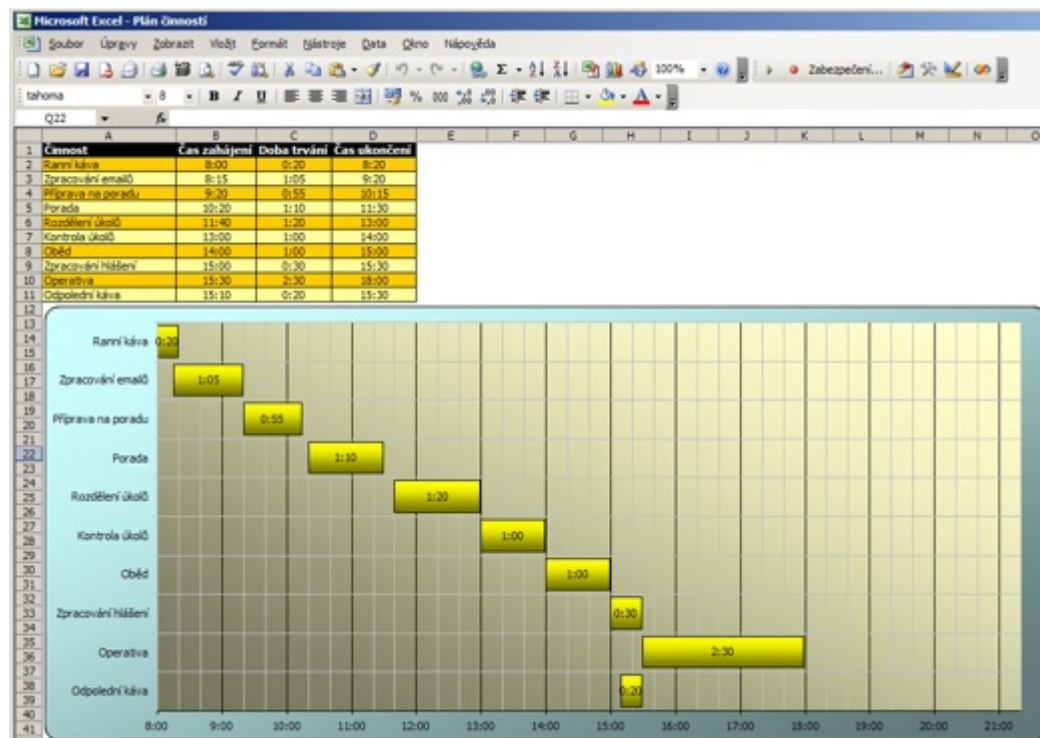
Microsoft Excel - Plán činností

Soubor Úpravy Zobrazit Vložit Formát Nástroje Data Okno Nápověda

100% Zabezpečení...

tahoma 8 B I U

Q22 $f_x$

| | A | B | C | D |
|---|---|---|---|---|
| 1 | Činnost | Čas zahájení | Doba trvání | Čas ukončení |
| 2 | Ranní káva | 8:00 | 0:20 | 8:20 |
| 3 | Zpracování emailů | 8:15 | 1:05 | 9:20 |
| 4 | Příprava na poradu | 9:20 | 0:55 | 10:15 |
| 5 | Porada | 10:20 | 1:10 | 11:30 |
| 6 | Rozdělení úkolů | 11:40 | 1:20 | 13:00 |
| 7 | Kontrola úkolů | 13:00 | 1:00 | 14:00 |
| 8 | Oběd | 14:00 | 1:00 | 15:00 |
| 9 | Zpracování hlášení | 15:00 | 0:30 | 15:30 |
| 10 | Operativa | 15:30 | 2:30 | 18:00 |
| 11 | Odpolední káva | 15:10 | 0:20 | 15:30 |

Ranní káva 0:20
Zpracování emailů 1:05
Příprava na poradu 0:55
Porada 1:10
Rozdělení úkolů 1:20
Kontrola úkolů 1:00
Oběd 1:00
Zpracování hlášení 0:30
Operativa 2:30
Odpolední káva 0:20

8:00 9:00 10:00 11:00 12:00 13:00 14:00 15:00 16:00 17:00 18:00 19:00 20:00 21:00